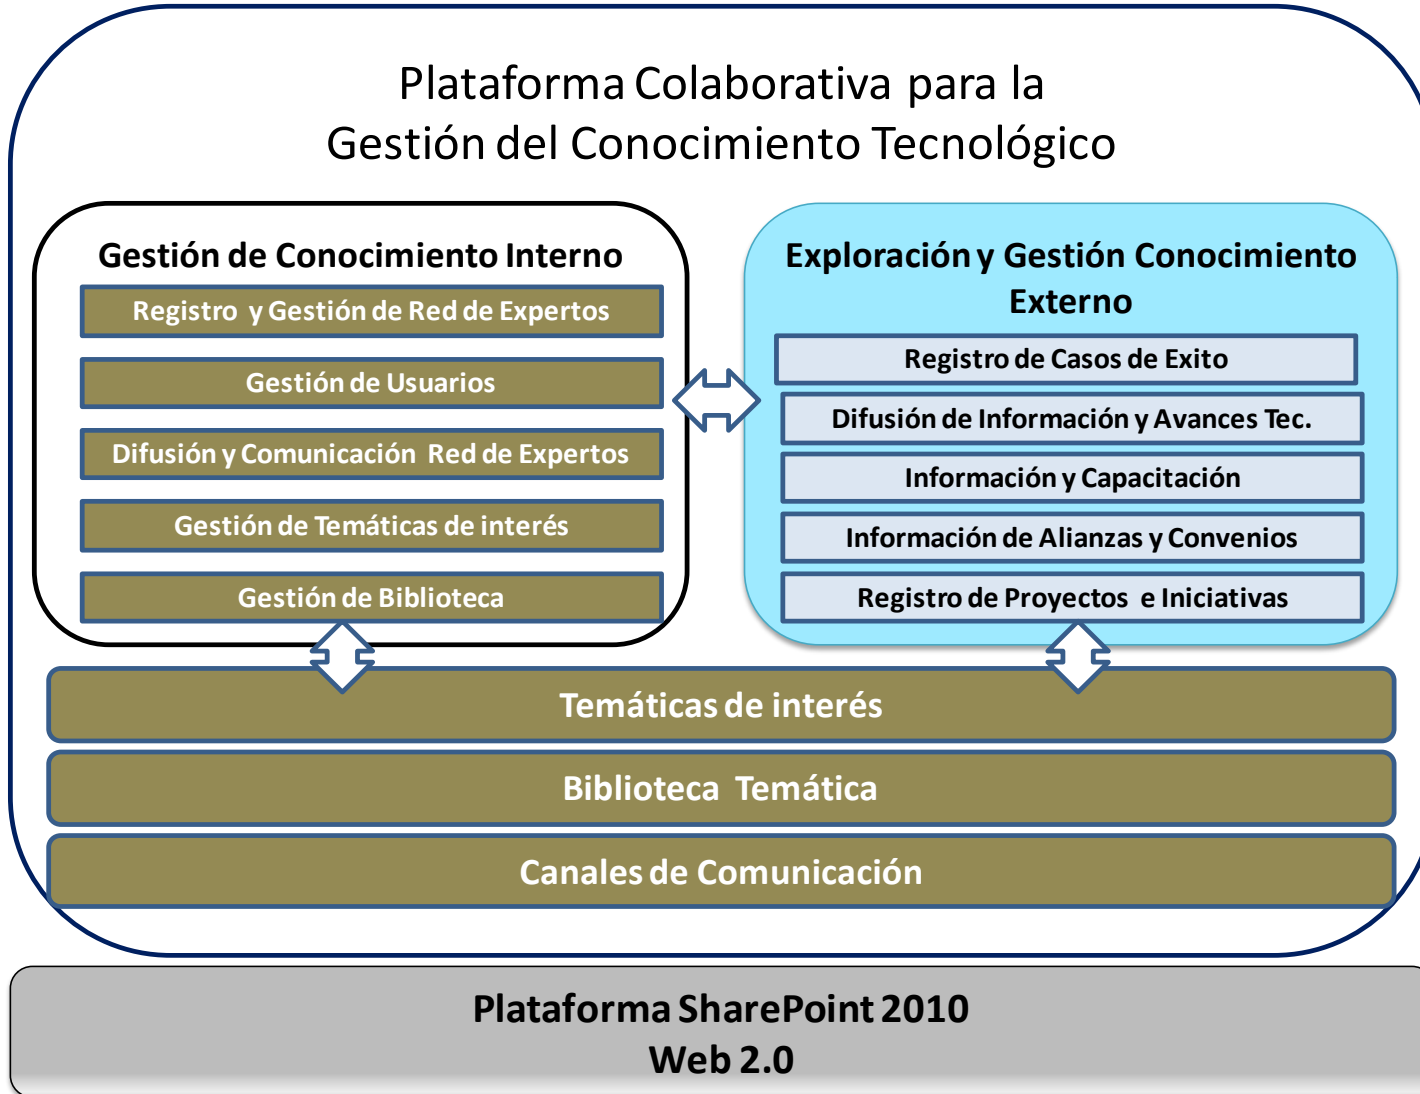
Plataforma Colaborativa para la
Gestión del Conocimiento Tecnológico

Gestión de Conocimiento Interno

Registro y Gestión de Red de Expertos

Gestión de Usuarios

Difusión y Comunicación Red de Expertos

Gestión de Temáticas de interés

Gestión de Biblioteca

Exploración y Gestión Conocimiento Externo

Registro de Casos de Exito

Difusión de Información y Avances Tec.

Información y Capacitación

Información de Alianzas y Convenios

Registro de Proyectos e Iniciativas

Temáticas de interés

Biblioteca Temática

Canales de Comunicación

Plataforma SharePoint 2010
Web 2.0